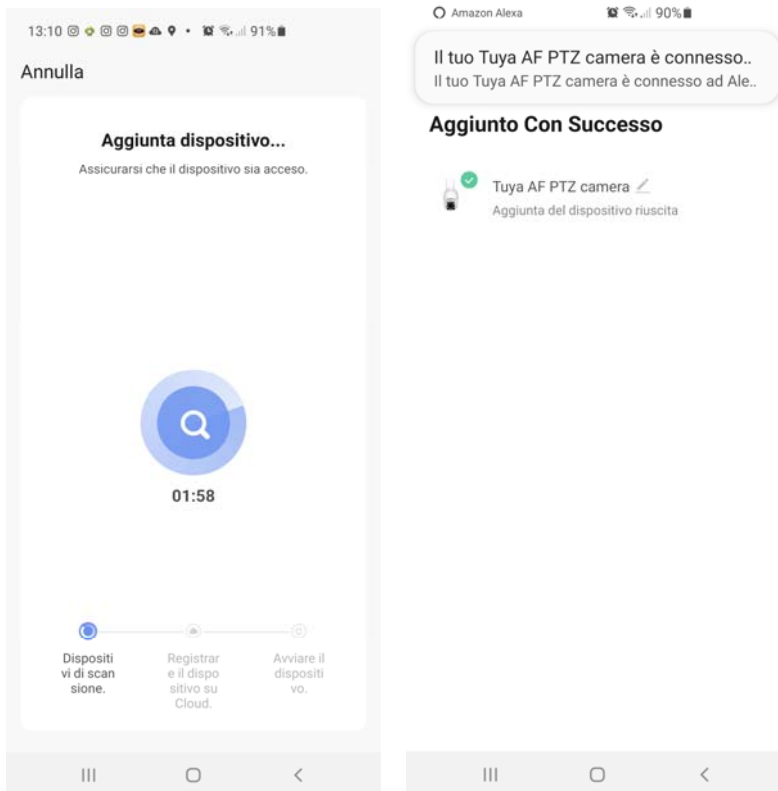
13:10 91%

Annulla

Aggiunta dispositivo...

Assicurarsi che il dispositivo sia acceso.

01:58

Dispositi vi di scan sione.

Registrar e il dispo sitivo su Cloud.

Avviare il dispositi vo.

Amazon Alexa 90%

Il tuo Tuya AF PTZ camera è connesso..

Il tuo Tuya AF PTZ camera è connesso ad Ale..

Aggiunto Con Successo

Tuya AF PTZ camera

Aggiunta del dispositivo riuscita